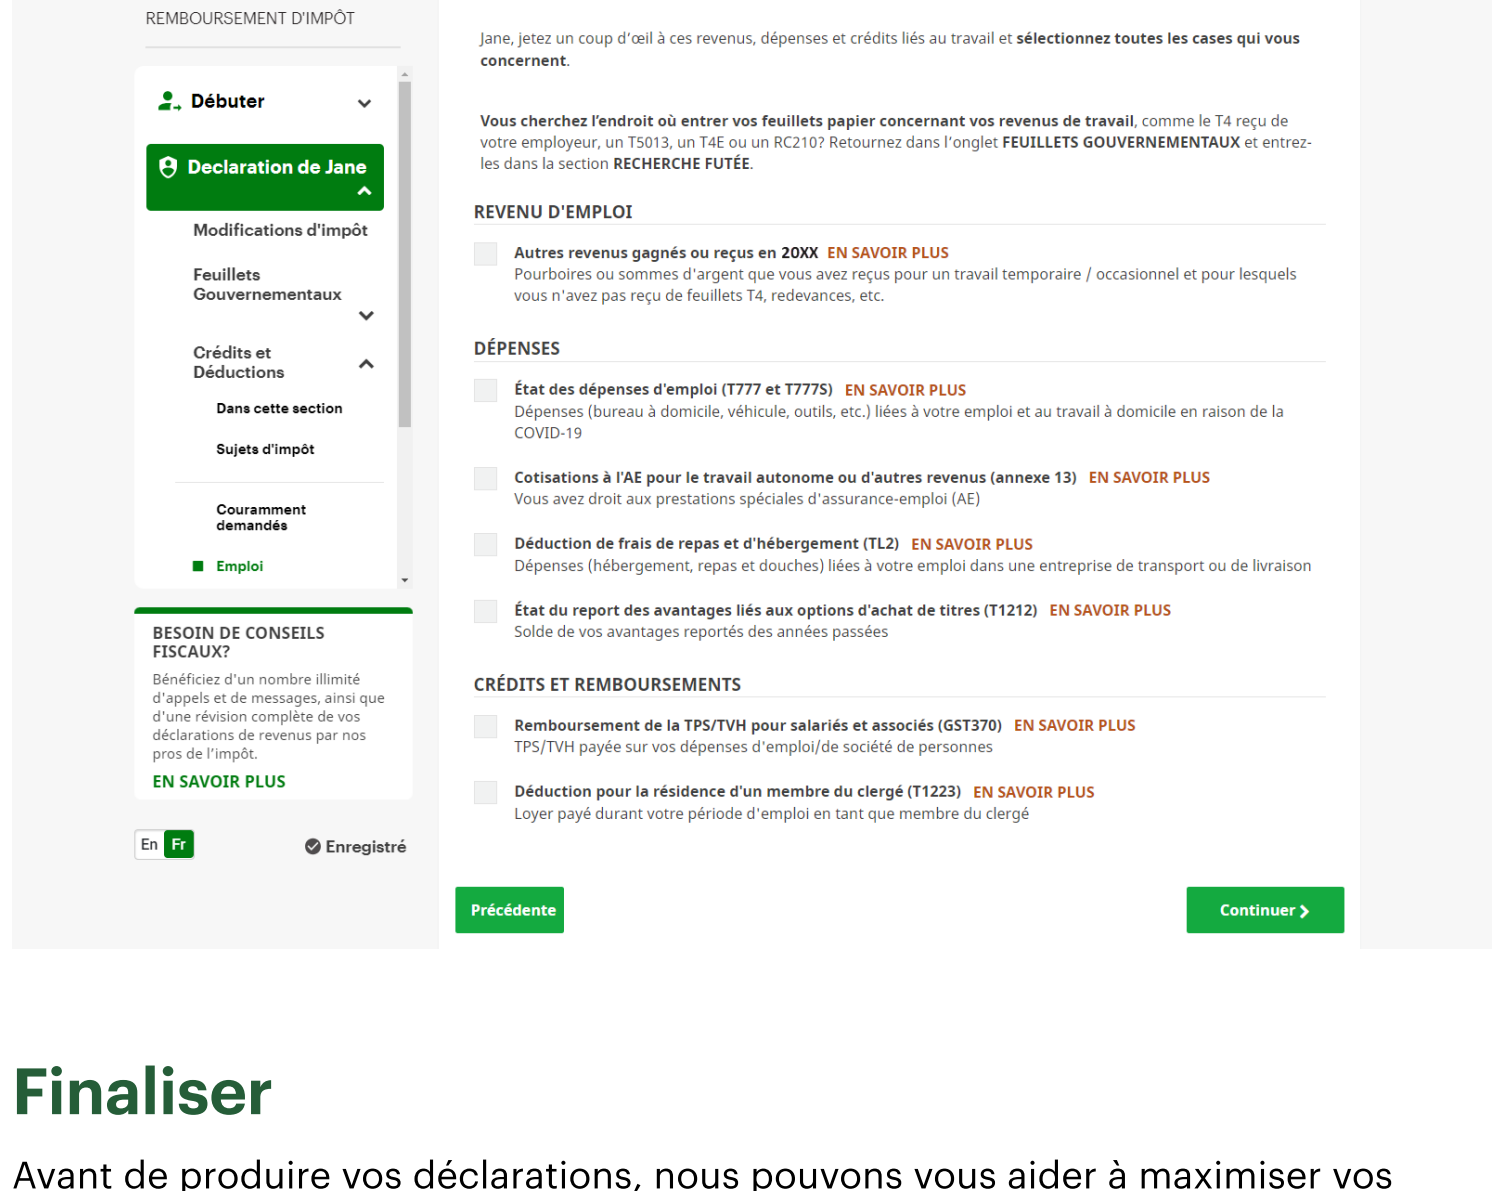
REMBOURSEMENT D'IMPÔT

Débuter

Declaration de Jane

Modifications d'impôt

Feuillets Gouvernementaux

Crédits et Déductions

Dans cette section

Sujets d'impôt

Couramment demandés

Emploi

BESOIN DE CONSEILS FISCAUX?

Bénéficiez d'un nombre illimité d'appels et de messages, ainsi que d'une révision complète de vos déclarations de revenus par nos pros de l'impôt.

EN SAVOIR PLUS

En Fr

Enregistré

Jane, jetez un coup d'œil à ces revenus, dépenses et crédits liés au travail et **sélectionnez toutes les cases qui vous concernent**.

**Vous cherchez l'endroit où entrer vos feuillets papier concernant vos revenus de travail**, comme le T4 reçu de votre employeur, un T5013, un T4E ou un RC210? Retournez dans l'onglet **FEUILLETS GOUVERNEMENTAUX** et entrez-les dans la section **RECHERCHE FUTÉE**.

REVENU D'EMPLOI

Autres revenus gagnés ou reçus en 20XX EN SAVOIR PLUS
Pourboires ou sommes d'argent que vous avez reçus pour un travail temporaire / occasionnel et pour lesquels vous n'avez pas reçu de feuillets T4, redevances, etc.

DÉPENSES

État des dépenses d'emploi (T777 et T777S) EN SAVOIR PLUS
Dépenses (bureau à domicile, véhicule, outils, etc.) liées à votre emploi et au travail à domicile en raison de la COVID-19

Cotisations à l'AE pour le travail autonome ou d'autres revenus (annexe 13) EN SAVOIR PLUS
Vous avez droit aux prestations spéciales d'assurance-emploi (AE)

Déduction de frais de repas et d'hébergement (TL2) EN SAVOIR PLUS
Dépenses (hébergement, repas et douches) liées à votre emploi dans une entreprise de transport ou de livraison

État du report des avantages liés aux options d'achat de titres (T1212) EN SAVOIR PLUS
Solde de vos avantages reportés des années passées

CRÉDITS ET REMBOURSEMENTS

Remboursement de la TPS/TVH pour salariés et associés (GST370) EN SAVOIR PLUS
TPS/TVH payée sur vos dépenses d'emploi/de société de personnes

Déduction pour la résidence d'un membre du clergé (T1223) EN SAVOIR PLUS
Loyer payé durant votre période d'emploi en tant que membre du clergé

Précédente

Continuer

Finaliser

Avant de produire vos déclarations, nous pouvons vous aider à maximiser vos